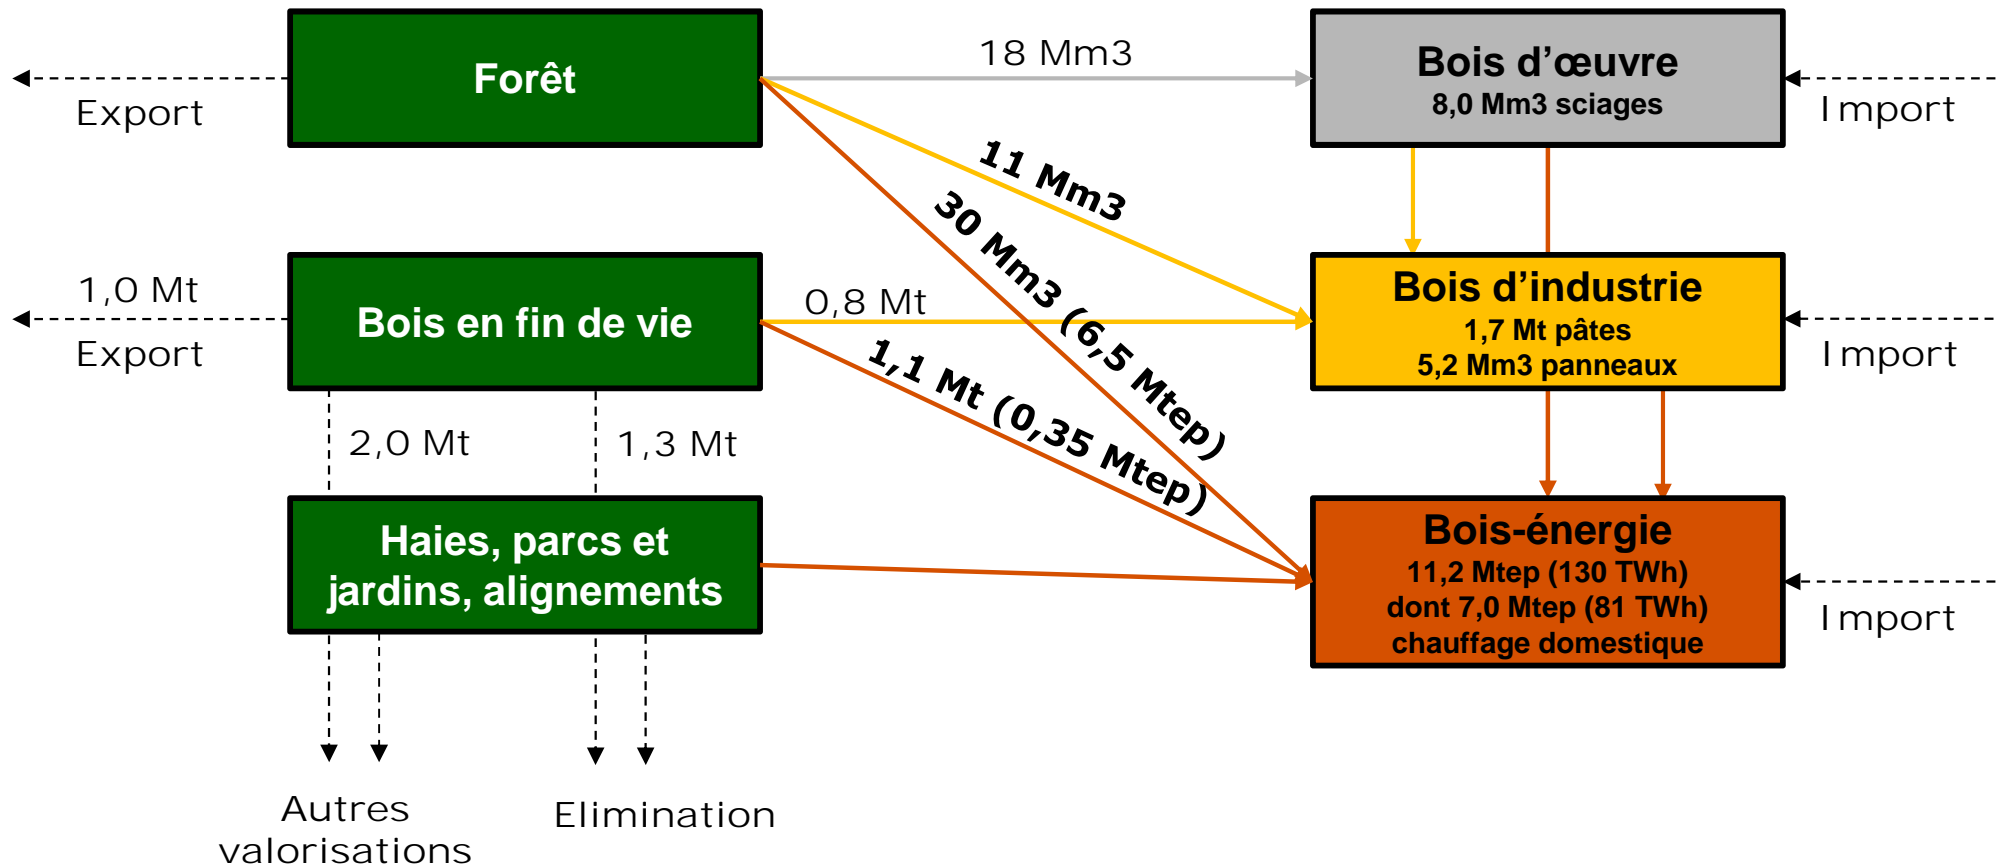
Forêt

Export

18 Mm3

Bois d'œuvre
8,0 Mm3 sciages

Import

11 Mm3

30 Mm3 (6,5 Mtep)

1,0 Mt

Export

Bois en fin de vie

0,8 Mt

Bois d'industrie
1,7 Mt pâtes
5,2 Mm3 panneaux

Import

1,1 Mt (0,35 Mtep)

2,0 Mt

1,3 Mt

Haies, parcs et jardins, alignements

Bois-énergie
11,2 Mtep (130 TWh)
dont 7,0 Mtep (81 TWh)
chauffage domestique

Import

Autres valorisations

Elimination